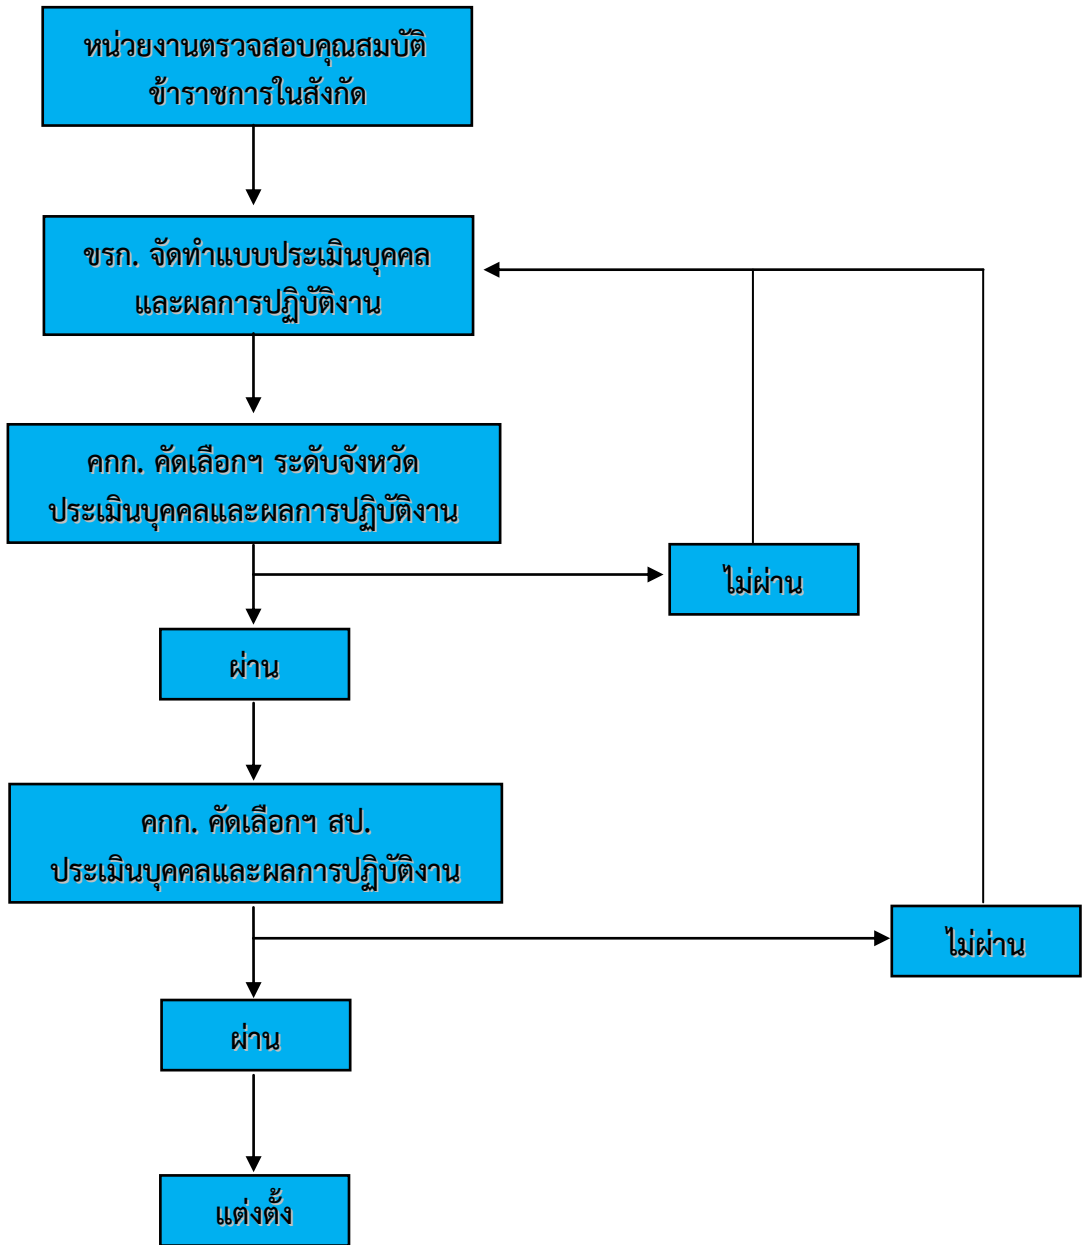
หน่วยงานตรวจสอบคุณสมบัติ
ข้าราชการในสังกัด

ขรก. จัดทำแบบประเมินบุคคล
และผลการปฏิบัติงาน

คกก. คัดเลือกฯ ระดับจังหวัด
ประเมินบุคคลและผลการปฏิบัติงาน

ไม่ผ่าน

ผ่าน

คกก. คัดเลือกฯ สป.
ประเมินบุคคลและผลการปฏิบัติงาน

ไม่ผ่าน

ผ่าน

แต่งตั้ง